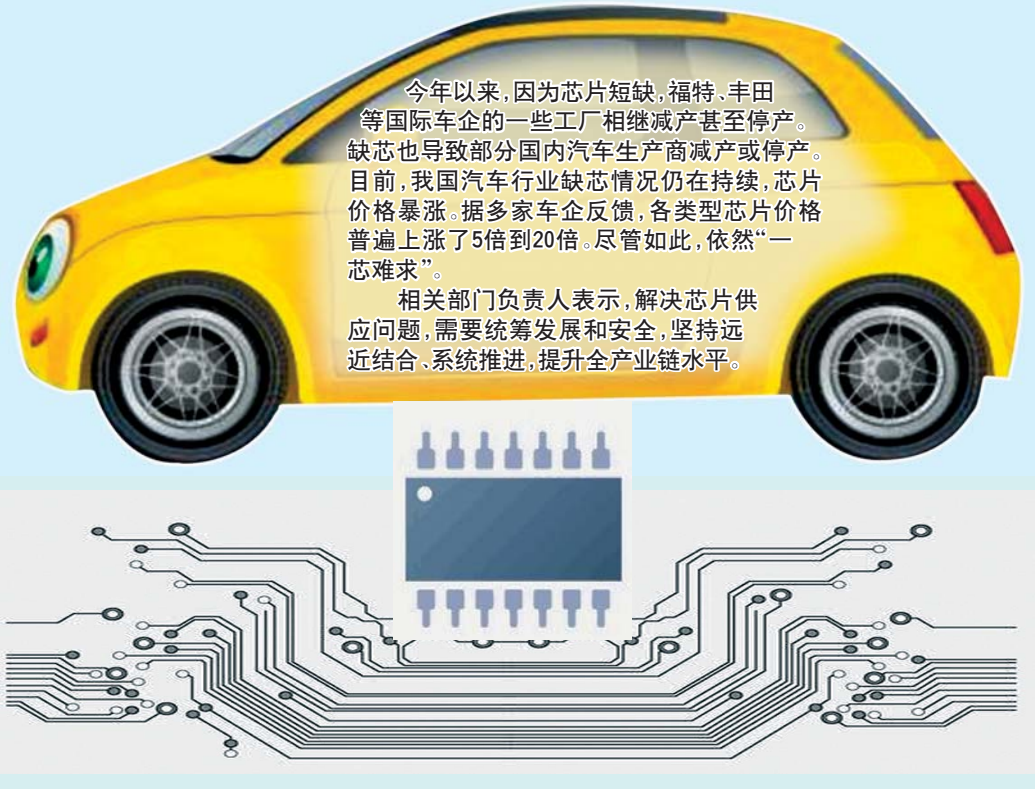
今年以来，因为芯片短缺，福特、丰田等国际车企的一些工厂相继减产甚至停产。缺芯也导致部分国内汽车生产商减产或停产。目前，我国汽车行业缺芯情况仍在持续，芯片价格暴涨。据多家车企反馈，各类型芯片价格普遍上涨了5倍到20倍。尽管如此，依然“一芯难求”。

相关部门负责人表示，解决芯片供应问题，需要统筹发展和安全，坚持远近结合、系统推进，提升全产业链水平。